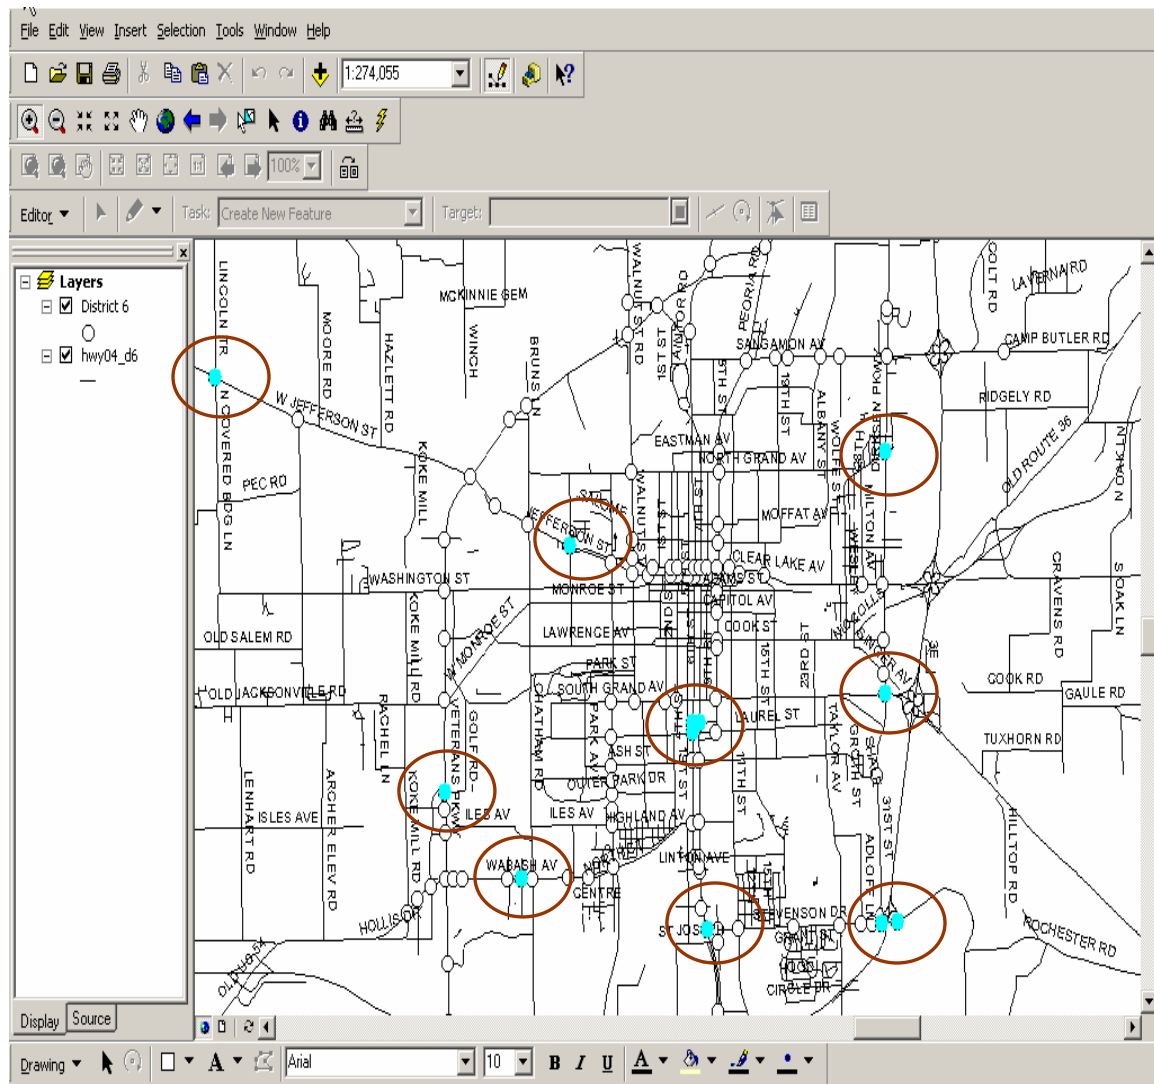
File Edit View Insert Selection Tools Window Help

1:274,055

100%

Editor ▾ Task: Create New Feature Target:

Layers
District 6
hwy04_d6

LINCOLN TR
MCKINNIE GEM
WALNUT ST RD
ANTIOCH RD
PEORIA RD
COLT RD
LAVERNA RD
MOORE RD
HAZLETT RD
WINCH
BRUNS LN
1ST ST
SANGAMON AV
5TH ST
19TH ST
CAMP BUTLER RD
W JEFFERSON ST
RIDGELY RD
N COVERED BDG LN
EASTMAN AV
ALBANY ST
WOLFE ST
NORTH GRAND AV
OLD ROUTE 36
KOKE MILL
PEC RD
JEFFERSON ST
MOFFAT AV
MILTON AV
CLEAR LAKE AV
WASHINGTON ST
ADAMS ST
MONROE ST
CRAVENS RD
OAK LN
CAPITOL AV
W MONROE ST
COOK ST
OLD SALEM RD
LAWRENCE AV
23RD ST
PARK ST
SOUTH GRAND AV
COOK RD
GAULE RD
OLD JACKSONVILLE RD
15TH ST
RACHEL LN
LAUREL ST
TAYLOR AV
GOLF RD
VETERANS PKWY
CHATHAM RD
PARK AV
ASH ST
TUXHORN RD
11TH ST
OUTER PARK DR
LENHART RD
ARCHER ELEV RD
ISLES AVE
ILES AV
ILES AV
HIGHLAND AV
HILLTOP RD
31ST ST
WABASH AV
LINTON AVE
ADLOF LN
KOKE MILL RD
CENTRE
STEVENSON DR
HOLLIS DR
ST JOSEPH
ROCHESTER RD
CIRCLE DR

Display Source

Drawing ▾ Arial 10 B I U